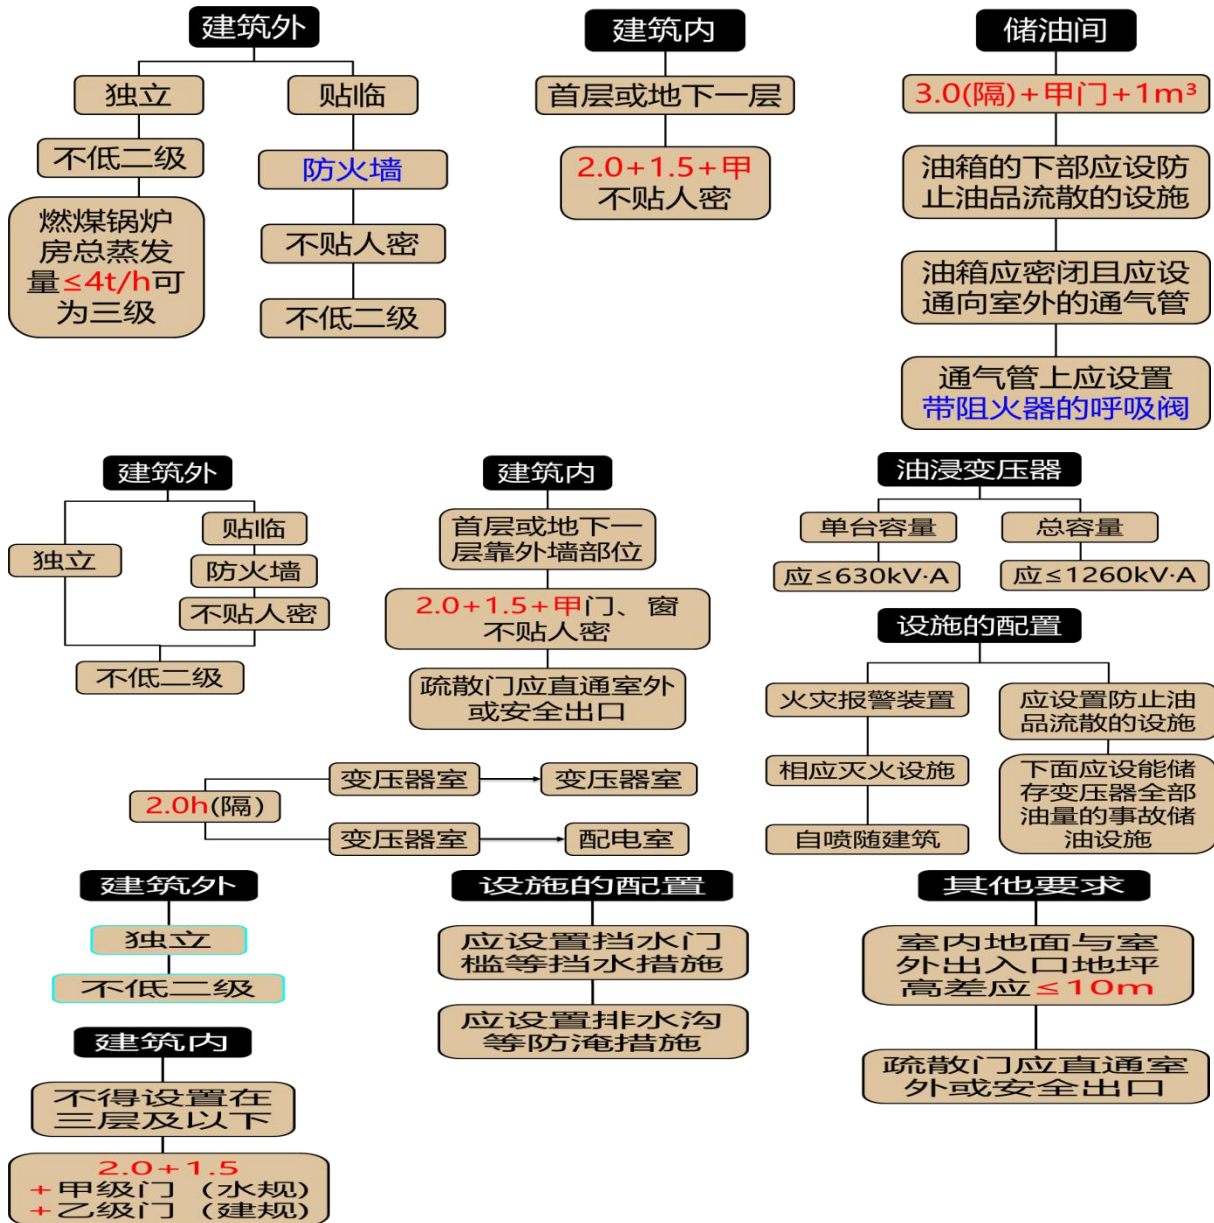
建筑外

独立

不低二级

燃煤锅炉房总蒸发量≤4t/h可为三级

贴临

防火墙

不贴人密

不低二级

建筑内

首层或地下一层

2.0+1.5+甲
不贴人密

储油间

3.0(隔)+甲门+1m³

油箱的下部应设防止油品流散的设施

油箱应密闭且应设通向室外的通气管

通气管上应设置带阻火器的呼吸阀

建筑外

独立

贴临

防火墙

不贴人密

不低二级

建筑内

首层或地下一层靠外墙部位

2.0+1.5+甲门、窗
不贴人密

疏散门应直通室外或安全出口

油浸变压器

单台容量

应≤630kV·A

总容量

应≤1260kV·A

设施的配置

火灾报警装置

相应灭火设施

自喷随建筑

应设置防止油品流散的设施

下面应设能储存变压器全部油量的事故储油设施

2.0h(隔)

变压器室

变压器室

变压器室

配电室

建筑外

独立

不低二级

建筑内

不得设置在三层及以下

2.0+1.5
+甲级门 (水规)
+乙级门 (建规)

设施的配置

应设置挡水门槛等挡水措施

应设置排水沟等防淹措施

其他要求

室内地面与室外出入口地坪高差应≤10m

疏散门应直通室外或安全出口